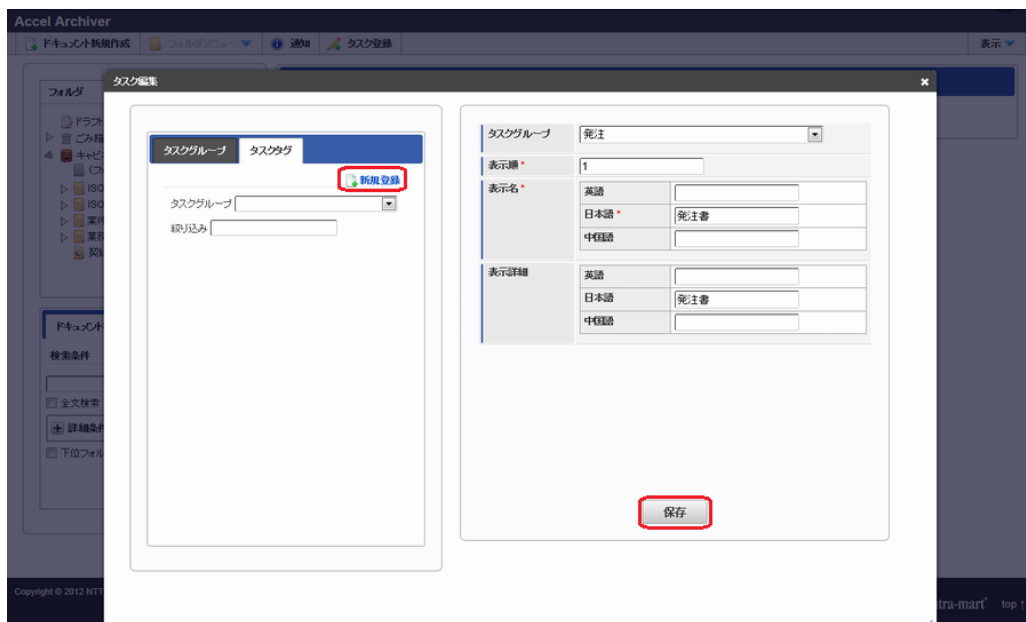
Accel Archiver

ドキュメント新規作成 フォルダメニュー 通知 タスク登録 表示

フォルダ

ドラフ
ごみ箱
キャビ
(フォ
ISO
ISO
業務
業務
契

ドキュメント

検索条件

全文検索

詳細条件

下位フォル

Copyright © 2012 NTT

tra-mart top

タスク編集

タスクグループ タスクタグ

新規登録

タスクグループ

絞り込み

| タスクグループ | 発注 | |
|---|---|---|
| 表示順 * | 1 | |
| 表示名 * | 英語 | |
| | 日本語 * | 発注書 |
| | 中国語 | |
| 表示詳細 | 英語 | |
| | 日本語 | 発注書 |
| | 中国語 | |

保存